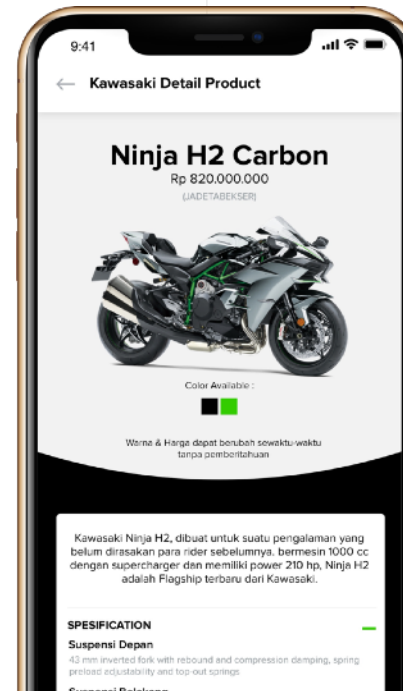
9:41

Kawasaki Detail Product

Ninja H2 Carbon

Rp 820.000.000

(JADETABEKSER)

Color Available :

Warna & Harga dapat berubah sewaktu-waktu tanpa pemberitahuan

Kawasaki Ninja H2, dibuat untuk suatu pengalaman yang belum dirasakan para rider sebelumnya. bermesin 1000 cc dengan supercharger dan memiliki power 210 hp, Ninja H2 adalah Flagship terbaru dari Kawasaki.

SPESIFICATION

Suspensi Depan

43 mm inverted fork with rebound and compression damping, spring preload adjustability and top-out springs

Suspensi Belakang